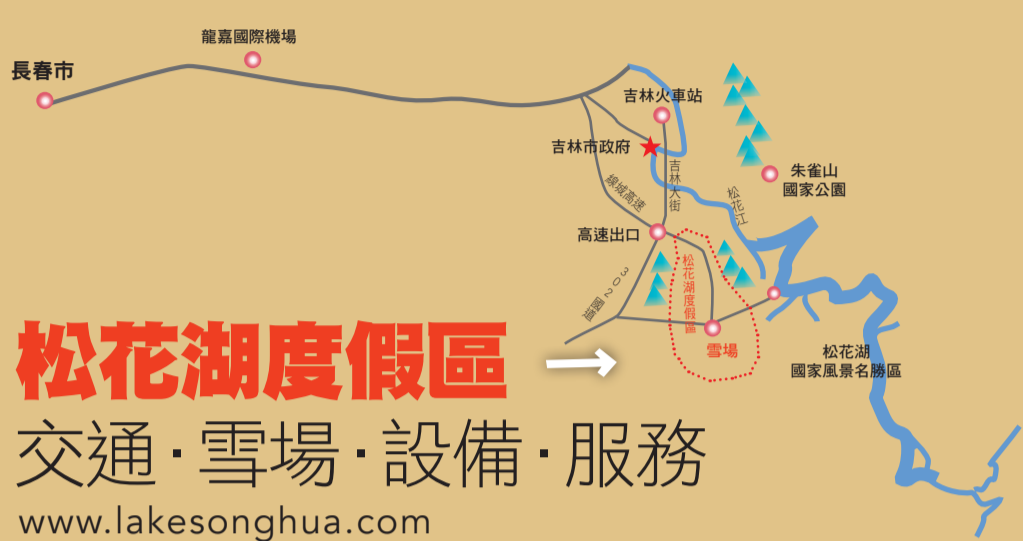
龍嘉國際機場

長春市

吉林火車站

吉林市政府

吉林大街

朱雀山
國家公園

繞城高速

松花江

高速出口

302國道

松花湖度假區

雪場

松花湖
國家風景名勝區

松花湖度假區

交通·雪場·設備·服務

www.lakesonghua.com